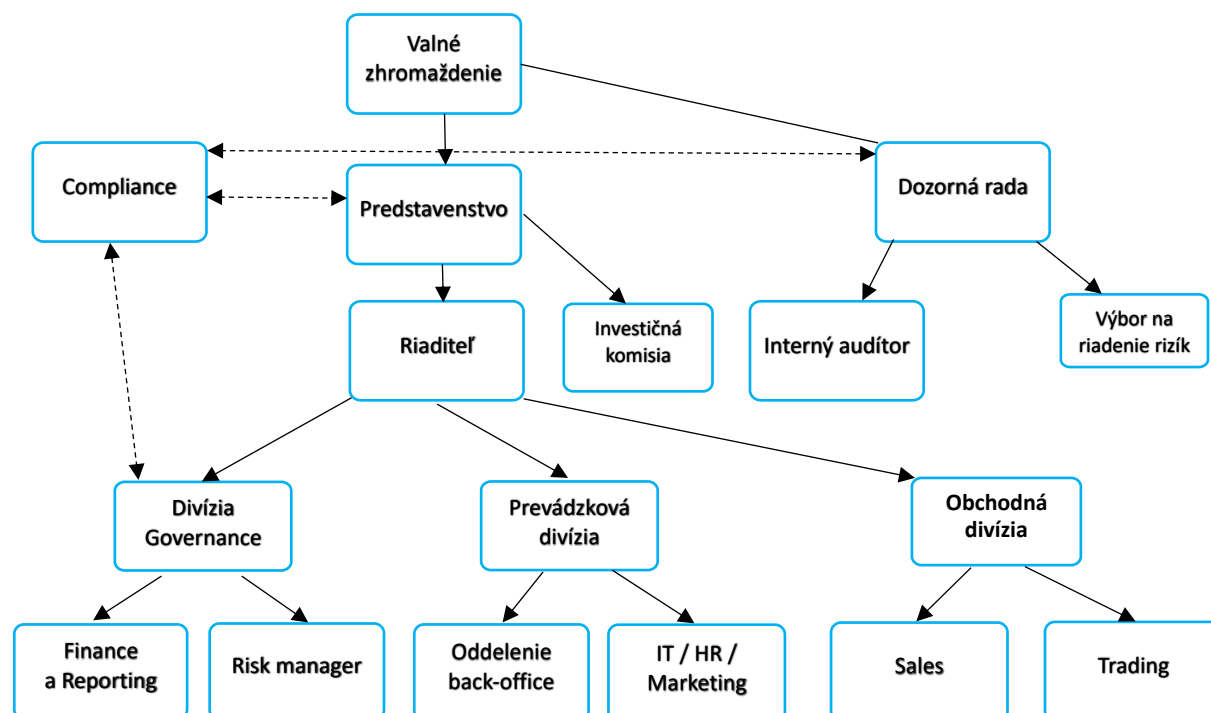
Valné zhromaždenie

Compliance

Predstavenstvo

Dozorná rada

Riaditeľ

Investičná komisia

Interný audítor

Výbor na riadenie rizík

Divízia Governance

Prevádzková divízia

Obchodná divízia

Finance a Reporting

Risk manager

Oddelenie back-office

IT / HR / Marketing

Sales

Trading